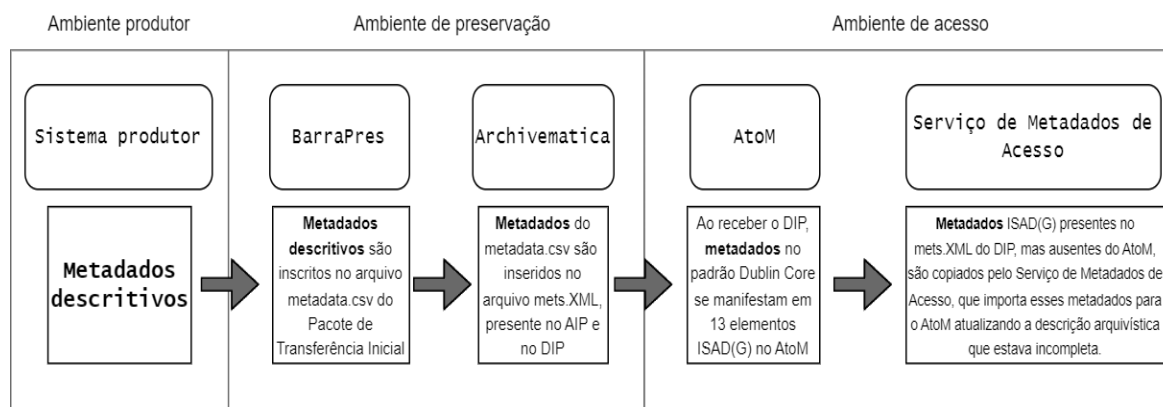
Ambiente produtor

Ambiente de preservação

Ambiente de acesso

Sistema produtor

Metadados descritivos

BarraPres

**Metadados descritivos** são inscritos no arquivo metadata.csv do Pacote de Transferência Inicial

Archivematica

**Metadados** do metadata.csv são inseridos no arquivo mets.XML, presente no AIP e no DIP

AtoM

Ao receber o DIP, **metadados** no padrão Dublin Core se manifestam em 13 elementos ISAD(G) no AtoM

Serviço de Metadados de Acesso

**Metadados** ISAD(G) presentes no mets.XML do DIP, mas ausentes do AtoM, são copiados pelo Serviço de Metadados de Acesso, que importa esses metadados para o AtoM atualizando a descrição arquivística que estava incompleta.